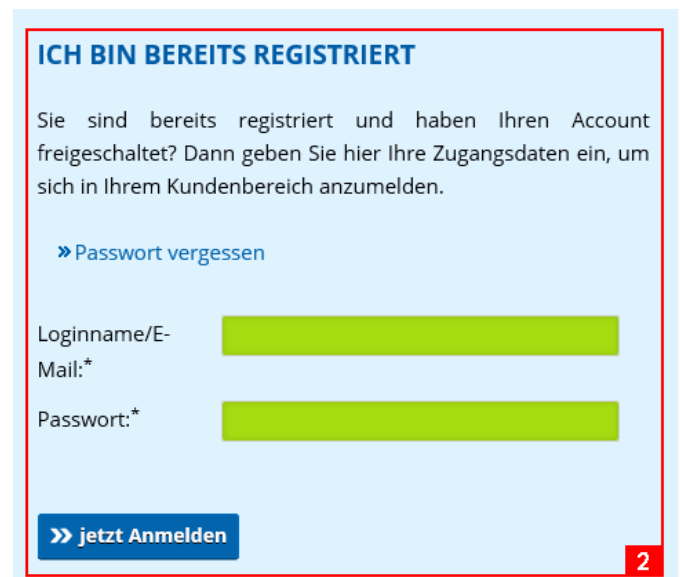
ICH BIN BEREITS REGISTRIERT

Sie sind bereits registriert und haben Ihren Account freigeschaltet? Dann geben Sie hier Ihre Zugangsdaten ein, um sich in Ihrem Kundenbereich anzumelden.

» Passwort vergessen

Loginname/E-Mail:*

Passwort:*

» jetzt Anmelden

2